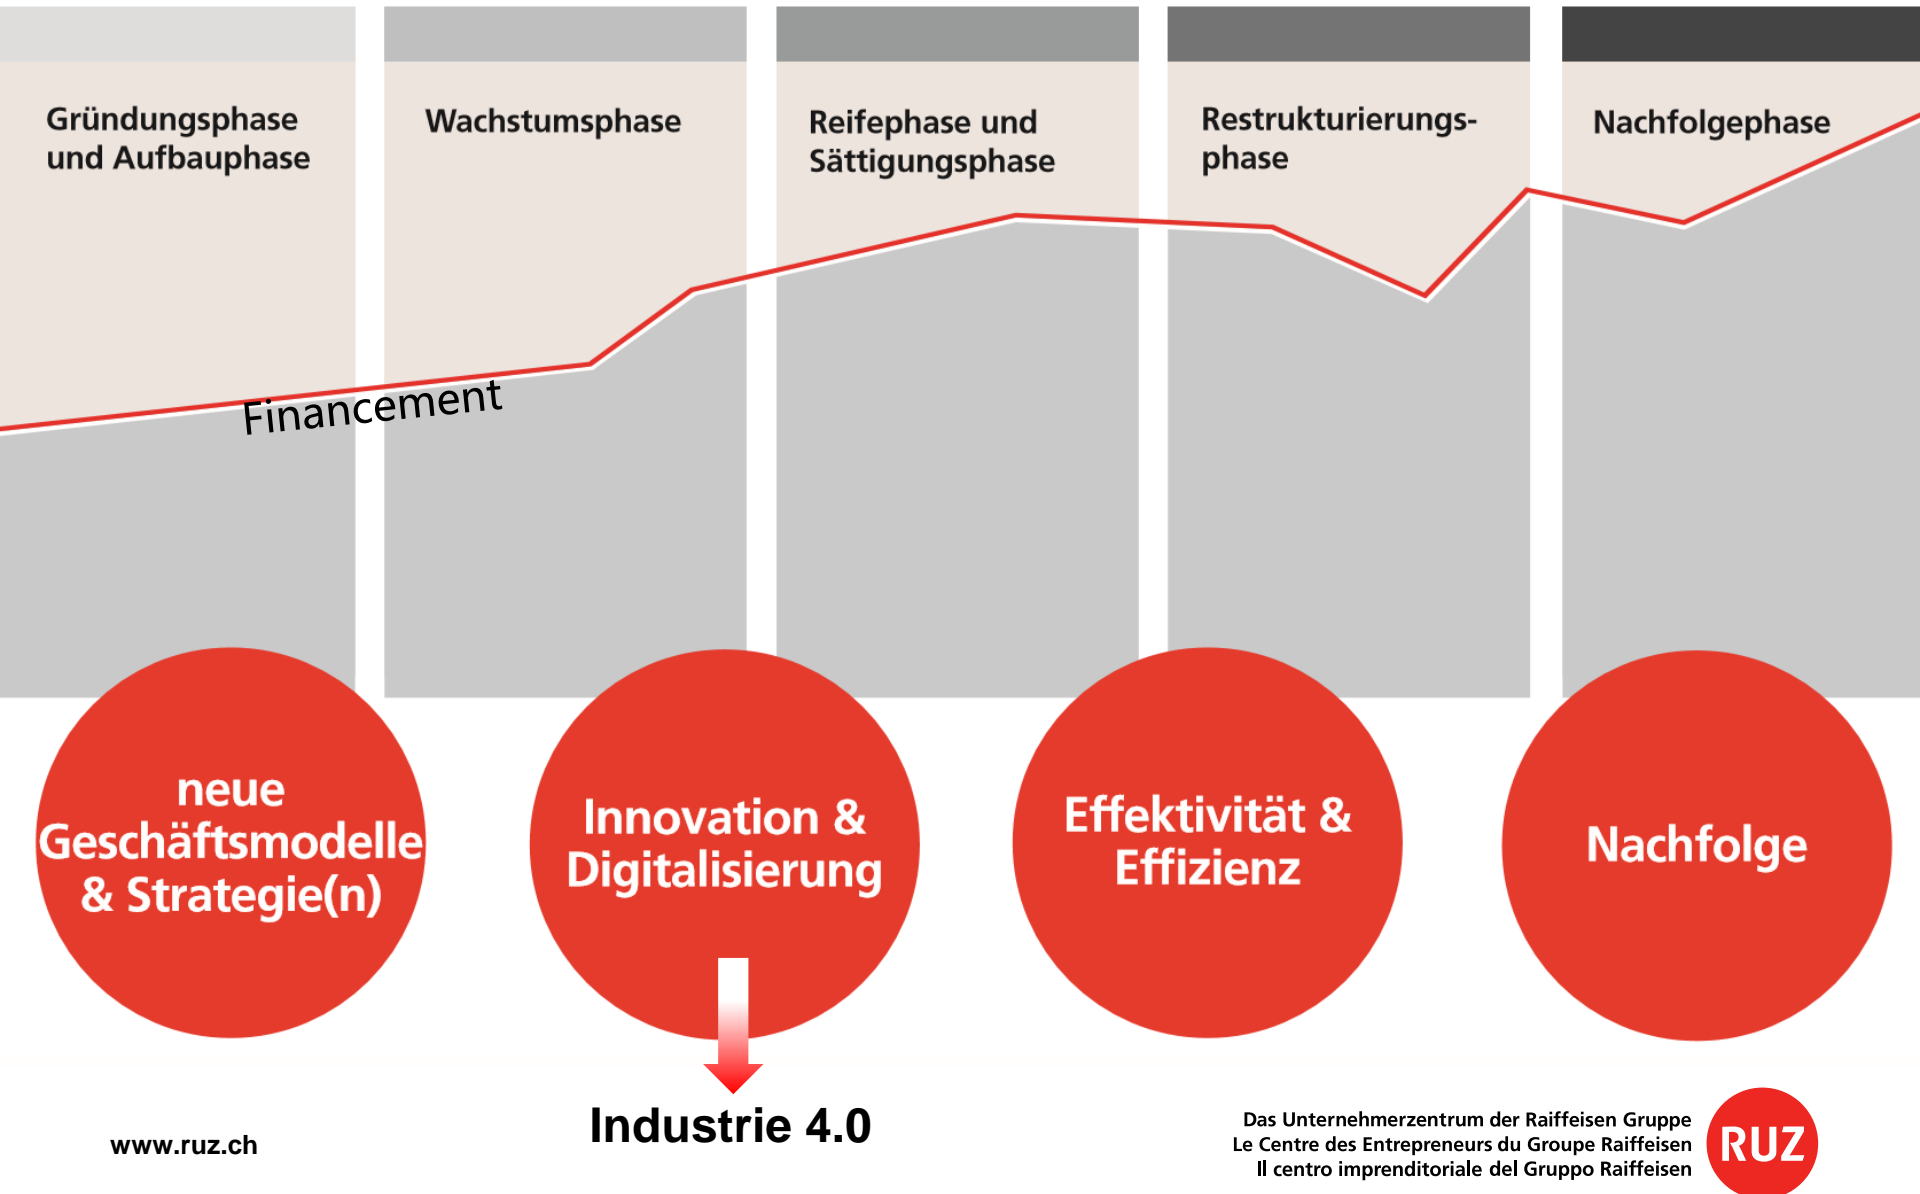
Gründungsphase und Aufbauphase

Wachstumsphase

Reifephase und Sättigungsphase

Restrukturierungsphase

Nachfolgephase

Financement

neue Geschäftsmodelle & Strategie(n)

Innovation & Digitalisierung

Effektivität & Effizienz

Nachfolge

Industrie 4.0

www.ruz.ch

Das Unternehmerzentrum der Raiffeisen Gruppe
Le Centre des Entrepreneurs du Groupe Raiffeisen
Il centro imprenditoriale del Gruppo Raiffeisen

RUZ